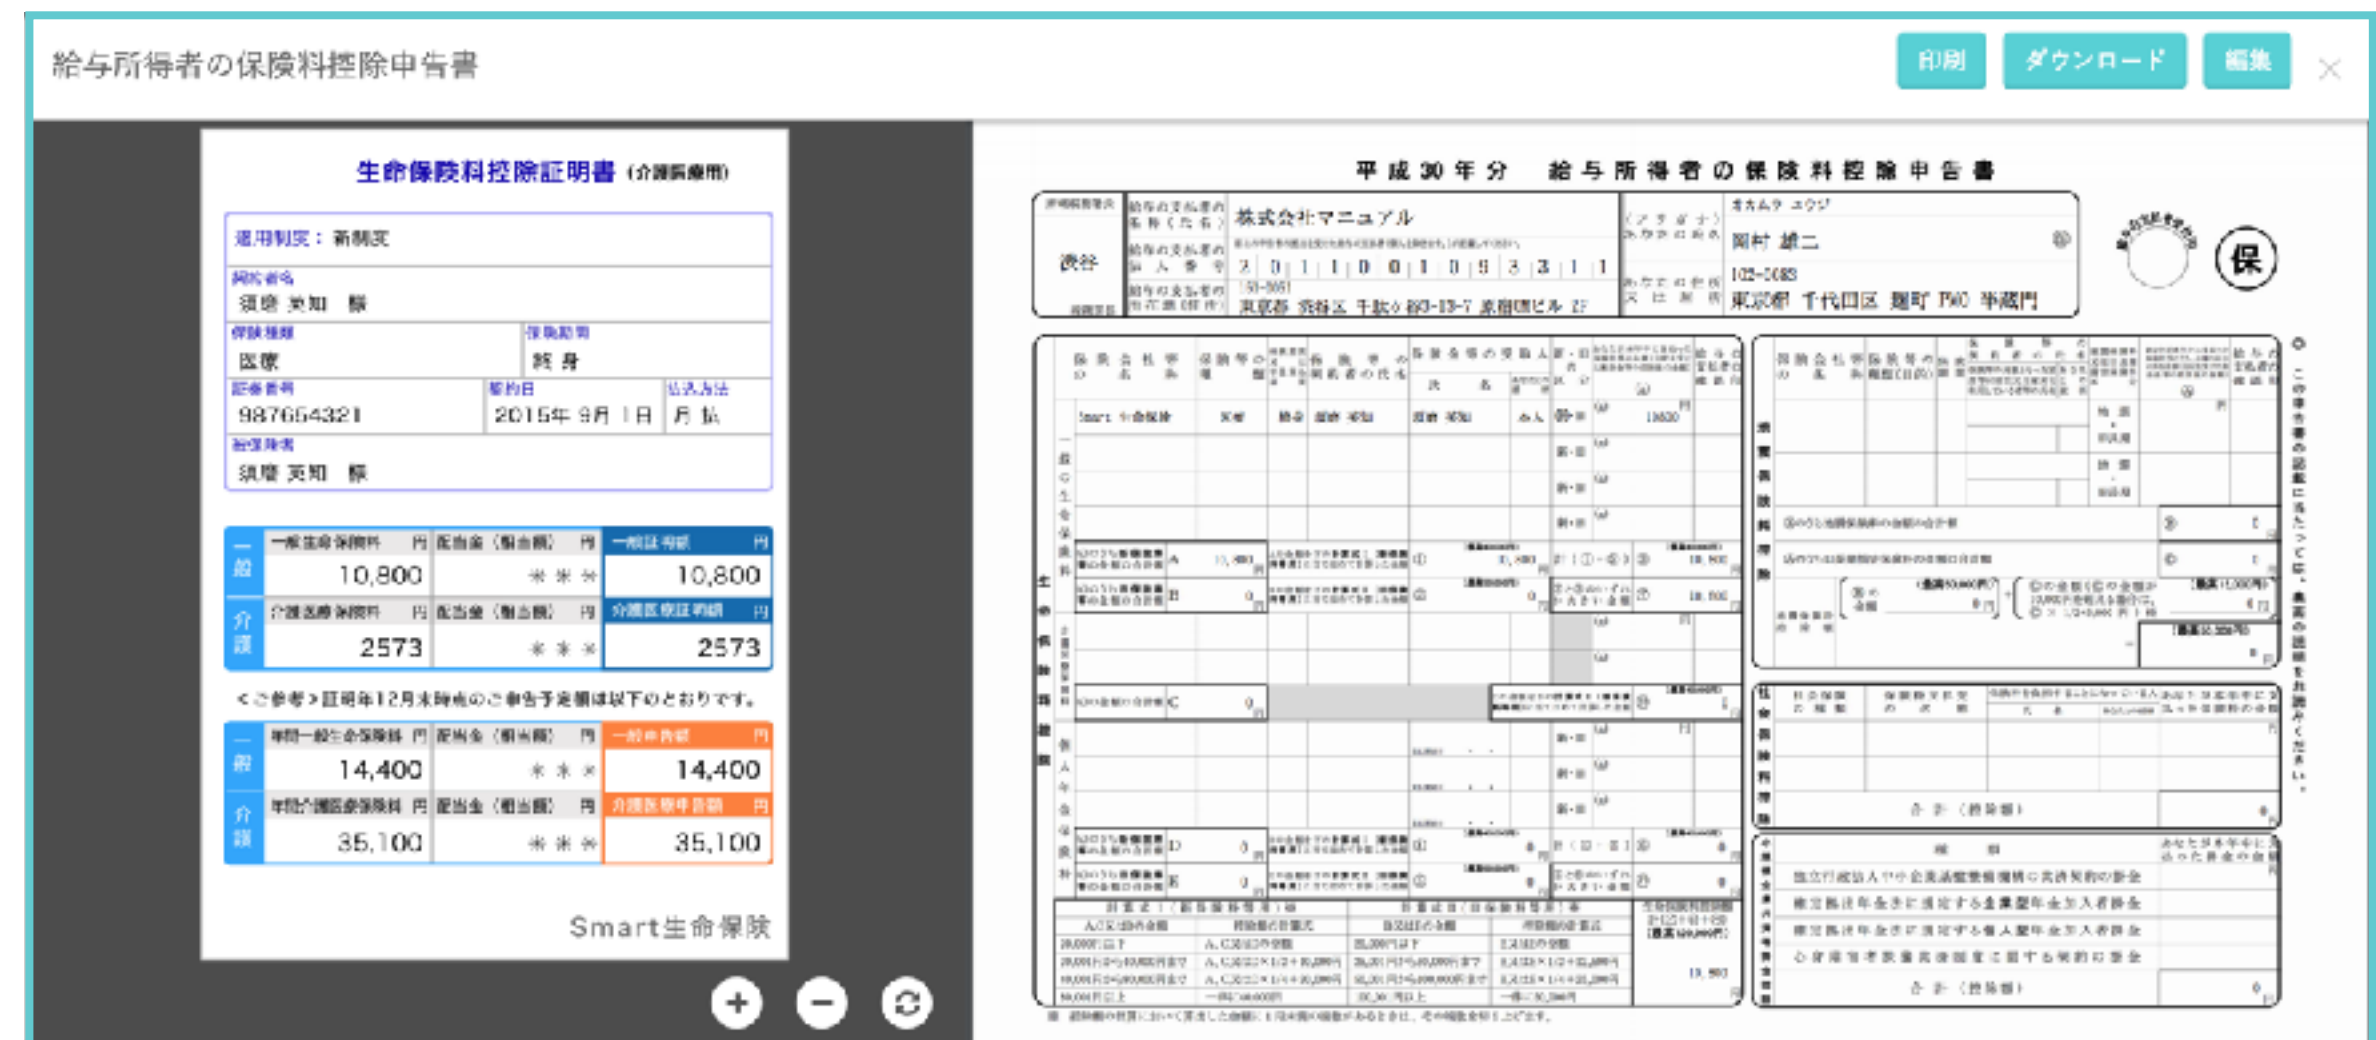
給与所得者の保険料控除申告書

印刷 ダウンロード 編集

生命保険料控除証明書 (介護医療用)

適用制度：新制度
契約者名
須藤 英知 様
保険種類
医療
保険期間
終身
証券番号
987654321
契約日
2015年 9月 1日
払込方法
月 払
被保険者
須藤 英知 様

| | 一般生命保険料 円 | 配当金（割当額） 円 | 一般証明額 円 |
|---|---|---|---|
| 一般 | 10,800 | ＊＊＊ | 10,800 |
| | 介護医療保険料 円 | 配当金（割当額） 円 | 介護医療証明額 円 |
| 介護 | 2573 | ＊＊＊ | 2573 |

＜ご参考＞証明年12月末時点のご申告予定額は以下のとおりです。

| | 年間一般生命保険料 円 | 配当金（割当額） 円 | 一般申告額 円 |
|---|---|---|---|
| 一般 | 14,400 | ＊＊＊ | 14,400 |
| | 年間介護医療保険料 円 | 配当金（割当額） 円 | 介護医療申告額 円 |
| 介護 | 35,100 | ＊＊＊ | 35,100 |

Smart生命保険

平成 30 年 分　給 与 所 得 者 の 保 険 料 控 除 申 告 書

渋谷
株式会社マニュアル
2 0 1 1 0 0 1 0 9 3 3 1 1
150-0001
東京都 渋谷区 千駄ヶ谷3-13-7 原宿ビル 2F
オカムラ ユウジ
岡村 雄二
102-0083
東京都 千代田区 麹町 TMC 半蔵門

保

Smart 生命保険　10,800
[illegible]